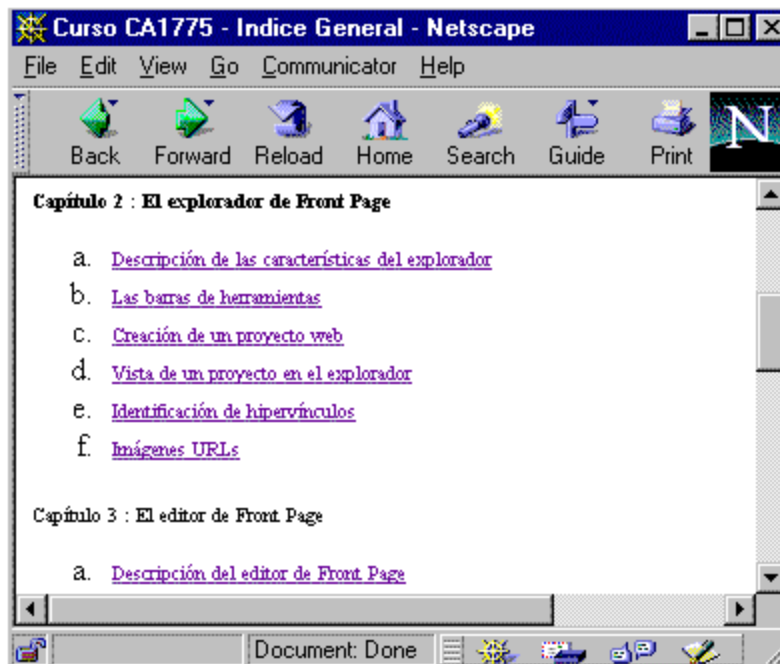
Curso CA1775 - Indice General - Netscape

File Edit View Go Communicator Help

Back Forward Reload Home Search Guide Print

**Capítulo 2 : El explorador de Front Page**

a. Descripción de las características del explorador
b. Las barras de herramientas
c. Creación de um proyecto web
d. Vista de um proyecto en el explorador
e. Identificación de hipervínculos
f. Imágenes URLs

Capítulo 3 : El editor de Front Page

a. Descripción del editor de Front Page

Document: Done